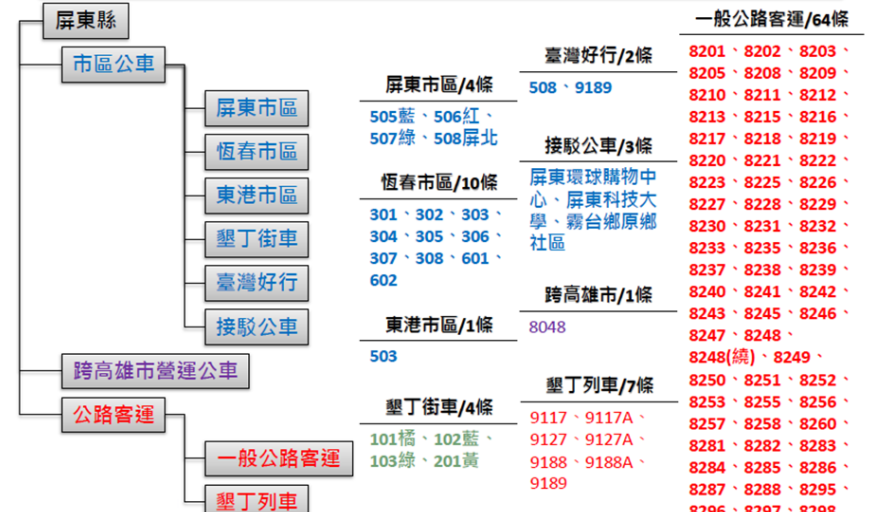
屏東縣

市區公車

屏東市區

恆春市區

東港市區

墾丁街車

臺灣好行

接駁公車

跨高雄市營運公車

公路客運

一般公路客運

墾丁列車

屏東市區/4條

505藍、506紅、507綠、508屏北

恆春市區/10條

301、302、303、304、305、306、307、308、601、602

東港市區/1條

503

墾丁街車/4條

101橘、102藍、103綠、201黃

臺灣好行/2條

508、9189

接駁公車/3條

屏東環球購物中心、屏東科技大學、霧台鄉原鄉社區

跨高雄市/1條

8048

墾丁列車/7條

9117、9117A、9127、9127A、9188、9188A、9189

一般公路客運/64條

8201、8202、8203、8205、8208、8209、8210、8211、8212、8213、8215、8216、8217、8218、8219、8220、8221、8222、8223、8225、8226、8227、8228、8229、8230、8231、8232、8233、8235、8236、8237、8238、8239、8240、8241、8242、8243、8245、8246、8247、8248、8248(繞)、8249、8250、8251、8252、8253、8255、8256、8257、8258、8260、8281、8282、8283、8284、8285、8286、8287、8288、8295、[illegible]